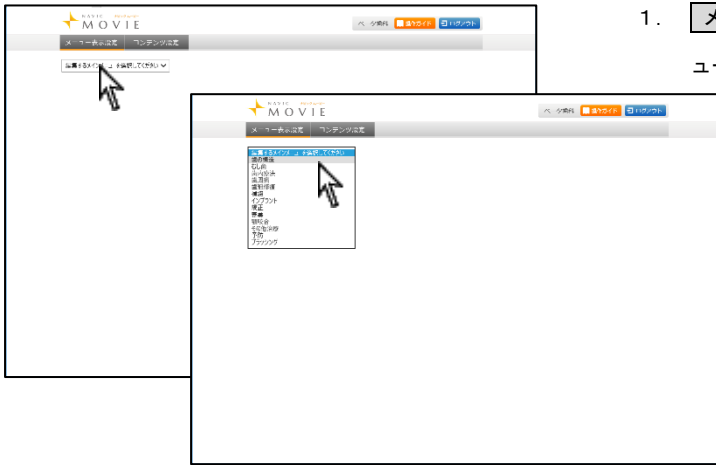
BASIC MOVIE

ページ案内 | 操作ガイド | ログアウト

メニュー表示設定 | コンテンツ設定

設置するメインメニューを選択してください

1. メ

ユー

BASIC MOVIE

ページ案内 | 操作ガイド | ログアウト

メニュー表示設定 | コンテンツ設定

設置するメインメニューを選択してください
歯の構造
むし歯
治療方法
義歯
歯科治療
歯周病
インプラント
矯正
予防
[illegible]
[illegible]
予防
ブラッシング